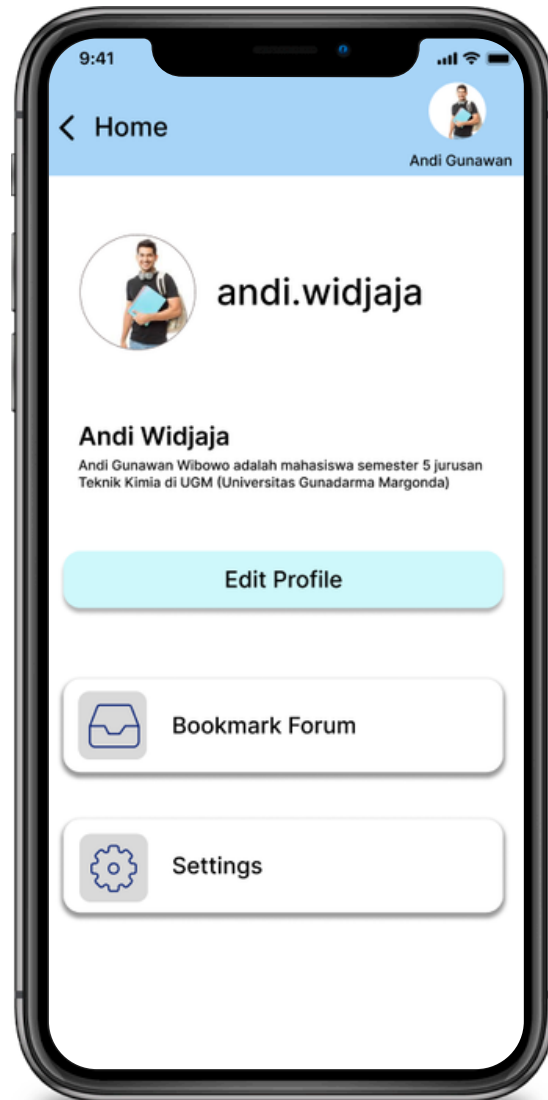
9:41

Home

Andi Gunawan

andi.widjaja

Andi Widjaja

Andi Gunawan Wibowo adalah mahasiswa semester 5 jurusan Teknik Kimia di UGM (Universitas Gunadarma Margonda)

Edit Profile

Bookmark Forum

Settings